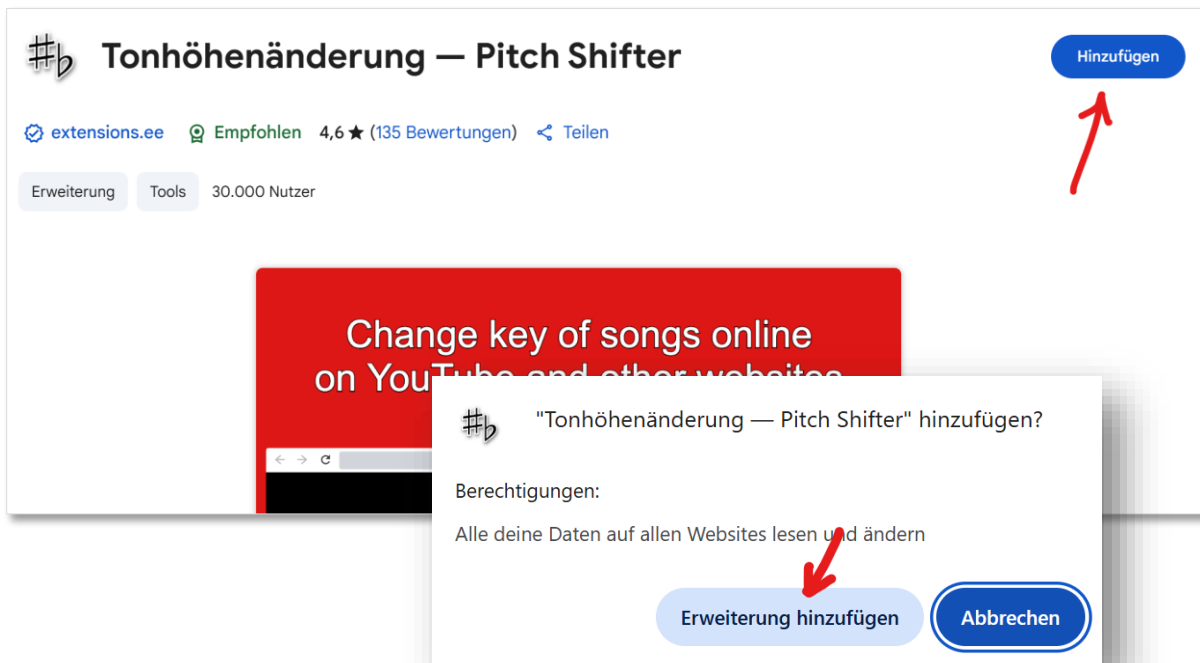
♯♭ Tonhöhenänderung — Pitch Shifter

Hinzufügen

extensions.ee Empfohlen 4,6 ★ (135 Bewertungen) Teilen

Erweiterung Tools 30.000 Nutzer

Change key of songs online
on YouTube and other websites

♯♭ "Tonhöhenänderung — Pitch Shifter" hinzufügen?

Berechtigungen:

Alle deine Daten auf allen Websites lesen und ändern

Erweiterung hinzufügen Abbrechen